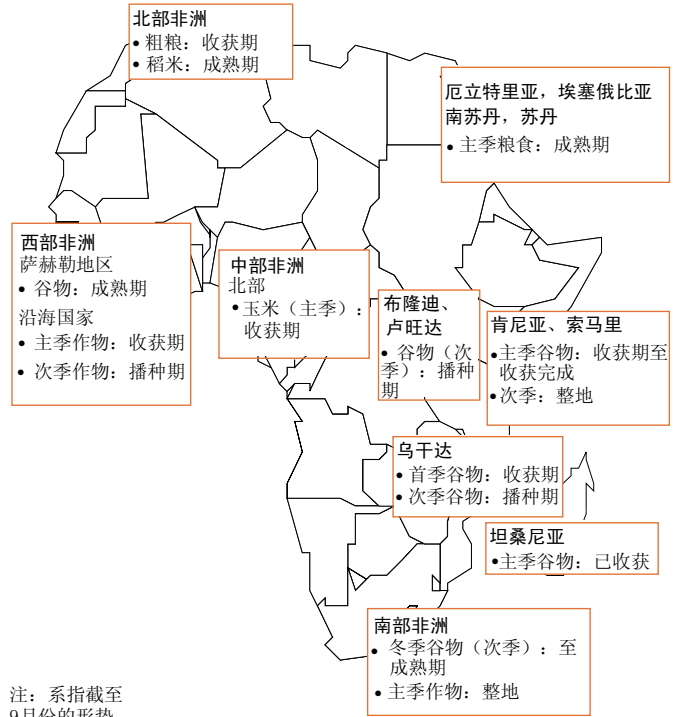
北部非洲
• 粗粮：收获期
• 稻米：成熟期

厄立特里亚，埃塞俄比亚
南苏丹，苏丹
• 主季粮食：成熟期

西部非洲
萨赫勒地区
• 谷物：成熟期
沿海国家
• 主季作物：收获期
• 次季作物：播种期

中部非洲
北部
• 玉米（主季）：收获期

布隆迪、卢旺达
• 谷物（次季）：播种期

肯尼亚、索马里
• 主季谷物：收获期至收获完成
• 次季：整地

乌干达
• 首季谷物：收获期
• 次季谷物：播种期

坦桑尼亚
• 主季谷物：已收获

南部非洲
• 冬季谷物（次季）：至成熟期
• 主季作物：整地

注：系指截至
9月份的形势